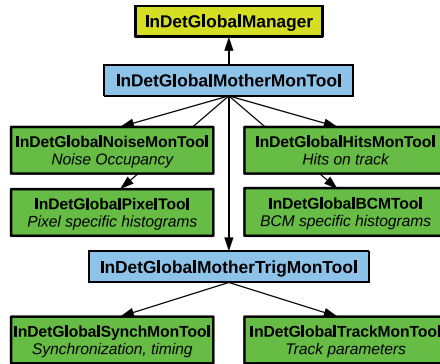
InDetGlobalManager

InDetGlobalMotherMonTool

InDetGlobalNoiseMonTool
Noise Occupancy

InDetGlobalHitsMonTool
Hits on track

InDetGlobalPixelTool
Pixel specific histograms

InDetGlobalBCMTool
BCM specific histograms

InDetGlobalMotherTrigMonTool

InDetGlobalSynchMonTool
Synchronization, timing

InDetGlobalTrackMonTool
Track parameters